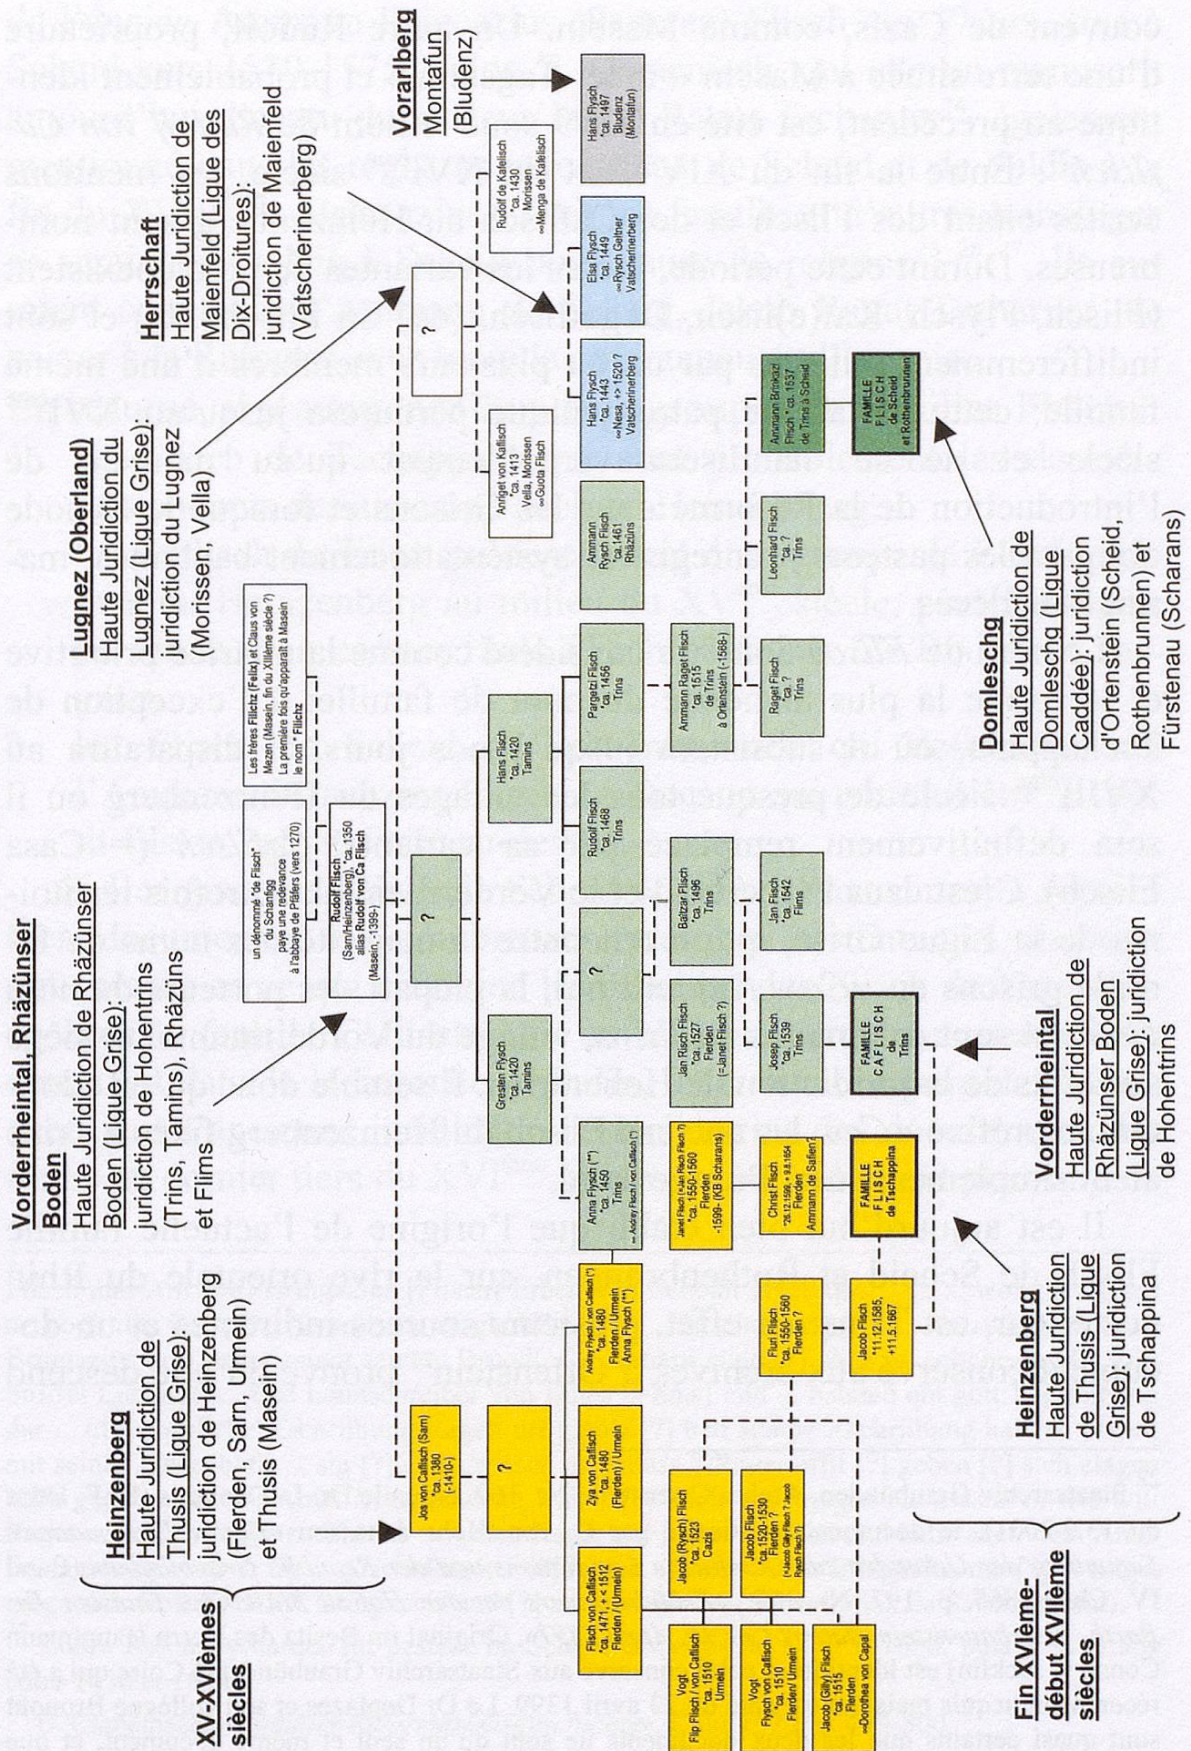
XV-XVIèmes siècles

Heinzenberg
Haute Juridiction de Thusis (Ligue Grise): juridiction de Heinzenberg (Flerden, Sarn, Urmein) et Thusis (Masein)

Vorderrheintal, Rhäzünser Boden
Haute Juridiction de Rhäzünser Boden (Ligue Grise): juridiction de Hohentrins (Trins, Tamins), Rhäzüns et Flims

Lugnez (Oberland)
Haute Juridiction du Lugnez (Ligue Grise): juridiction du Lugnez (Morissen, Vella)

Herrschaft
Haute Juridiction de Maienfeld (Ligue des Dix-Droitures): juridiction de Maienfeld (Vatscherinerberg)

Vorarlberg
Montafun (Bludenz)

un dénommé "de Flisch" du Schanfigg paye une redevance à l'abbaye de Pfäfers (vers 1270)

Les frères Flilchz (Felix) et Claus von Mezen (Masein, fin du XIIIème siècle ? La première fois qu'apparaît à Masein le nom " Flilchz

Rudolf Flisch (Sarn/Heinzenberg), *ca. 1350 alias Rudolf von Ca Flisch (Masein, -1399-)

?

?

Jos von Caflisch (Sarn) *ca. 1380 (-1410-)

?

Gresten Flysch *ca. 1420 Tamins

Hans Flisch *ca. 1420 Tamins

Flisch von Caflisch *ca. 1471, + < 1512 Flerden / (Urmein)

Zya von Caflisch *ca. 1480 (Flerden) / Urmein

Andrey Flysch (von Caflisch ?) *ca. 1480 Flerden / Urmein Anna Flysch (**)

Anna Flysch (**) *ca. 1450 Trins ∞ Andrey Flysch (von Caflisch ?)

?

Rudolf Flisch *ca. 1468 Trins

Pargetzi Flisch *ca. 1456 Trins

Ammann Rysch Flisch *ca. 1461 Rhäzüns

Anriget von Kaflisch *ca. 1413 Vella, Morissen ∞Guota Flisch

Hans Flysch *ca. 1443 ∞Nesa, + > 1520 ? Vatscherinerberg

Elsa Flysch *ca. 1449 ∞Rysch Geltner Vatscherinerberg

Rudolf de Kafelisch *ca. 1430 Morissen ∞Menga de Kafelisch

Hans Flysch *ca. 1497 Bludenz (Montafun)

Vogt Flip Flisch / von Caflisch *ca. 1510 Urmein

Jacob (Rysch) Flisch *ca. 1523 Cazis

Jacob Flisch *ca. 1520-1530 Flerden ? (=Jacob Gilly Flisch ? Jacob Rysch Flisch ?)

Janet Flisch (=Jan Risch Flisch ?) *ca. 1550-1560 Flerden -1599- (KB Scharans)

Jan Risch Flisch *ca. 1527 Flerden (=Janet Flisch ?)

Baltzar Flisch *ca. 1496 Trins

Ammann Raget Flisch *ca. 1515 de Trins à Ortenstein (-1568-)

Vogt Flysch von Caflisch *ca. 1510 Flerden/ Urmein

Jacob (Gilly) Flisch *ca. 1515 Flerden ∞Dorothea von Capal

Flurì Flisch *ca. 1550-1560 Flerden ?

Christ Flisch *26.12.1596, + 9.8.1654 Trins Ammann de Safien?

Josep Flisch *ca. 1539 Trins

Jan Flisch *ca. 1542 Flims

Raget Flisch *ca. ? Trins

Leonhard Flisch *ca. ? Trins

Ammann Brinkaz Flisch * ca. 1537 de Trins à Scheid

Jacob Flisch *11.12.1585, +11.5.1667

FAMILLE FLISCH de Tschappina

FAMILLE CAFLISCH de Trins

FAMILLE FLISCH de Scheid et Rothenbrunnen

Fin XVIème-début XVIIème siècles

Heinzenberg
Haute Juridiction de Thusis (Ligue Grise) juridiction de Tschappina

Vorderrheintal
Haute Juridiction de Rhäzünser Boden (Ligue Grise): juridiction de Hohentrins

Domleschg
Haute Juridiction de Domleschg (Ligue Caddée): juridiction d'Ortenstein (Scheid, Rothenbrunnen) et Fürstenau (Scharans)